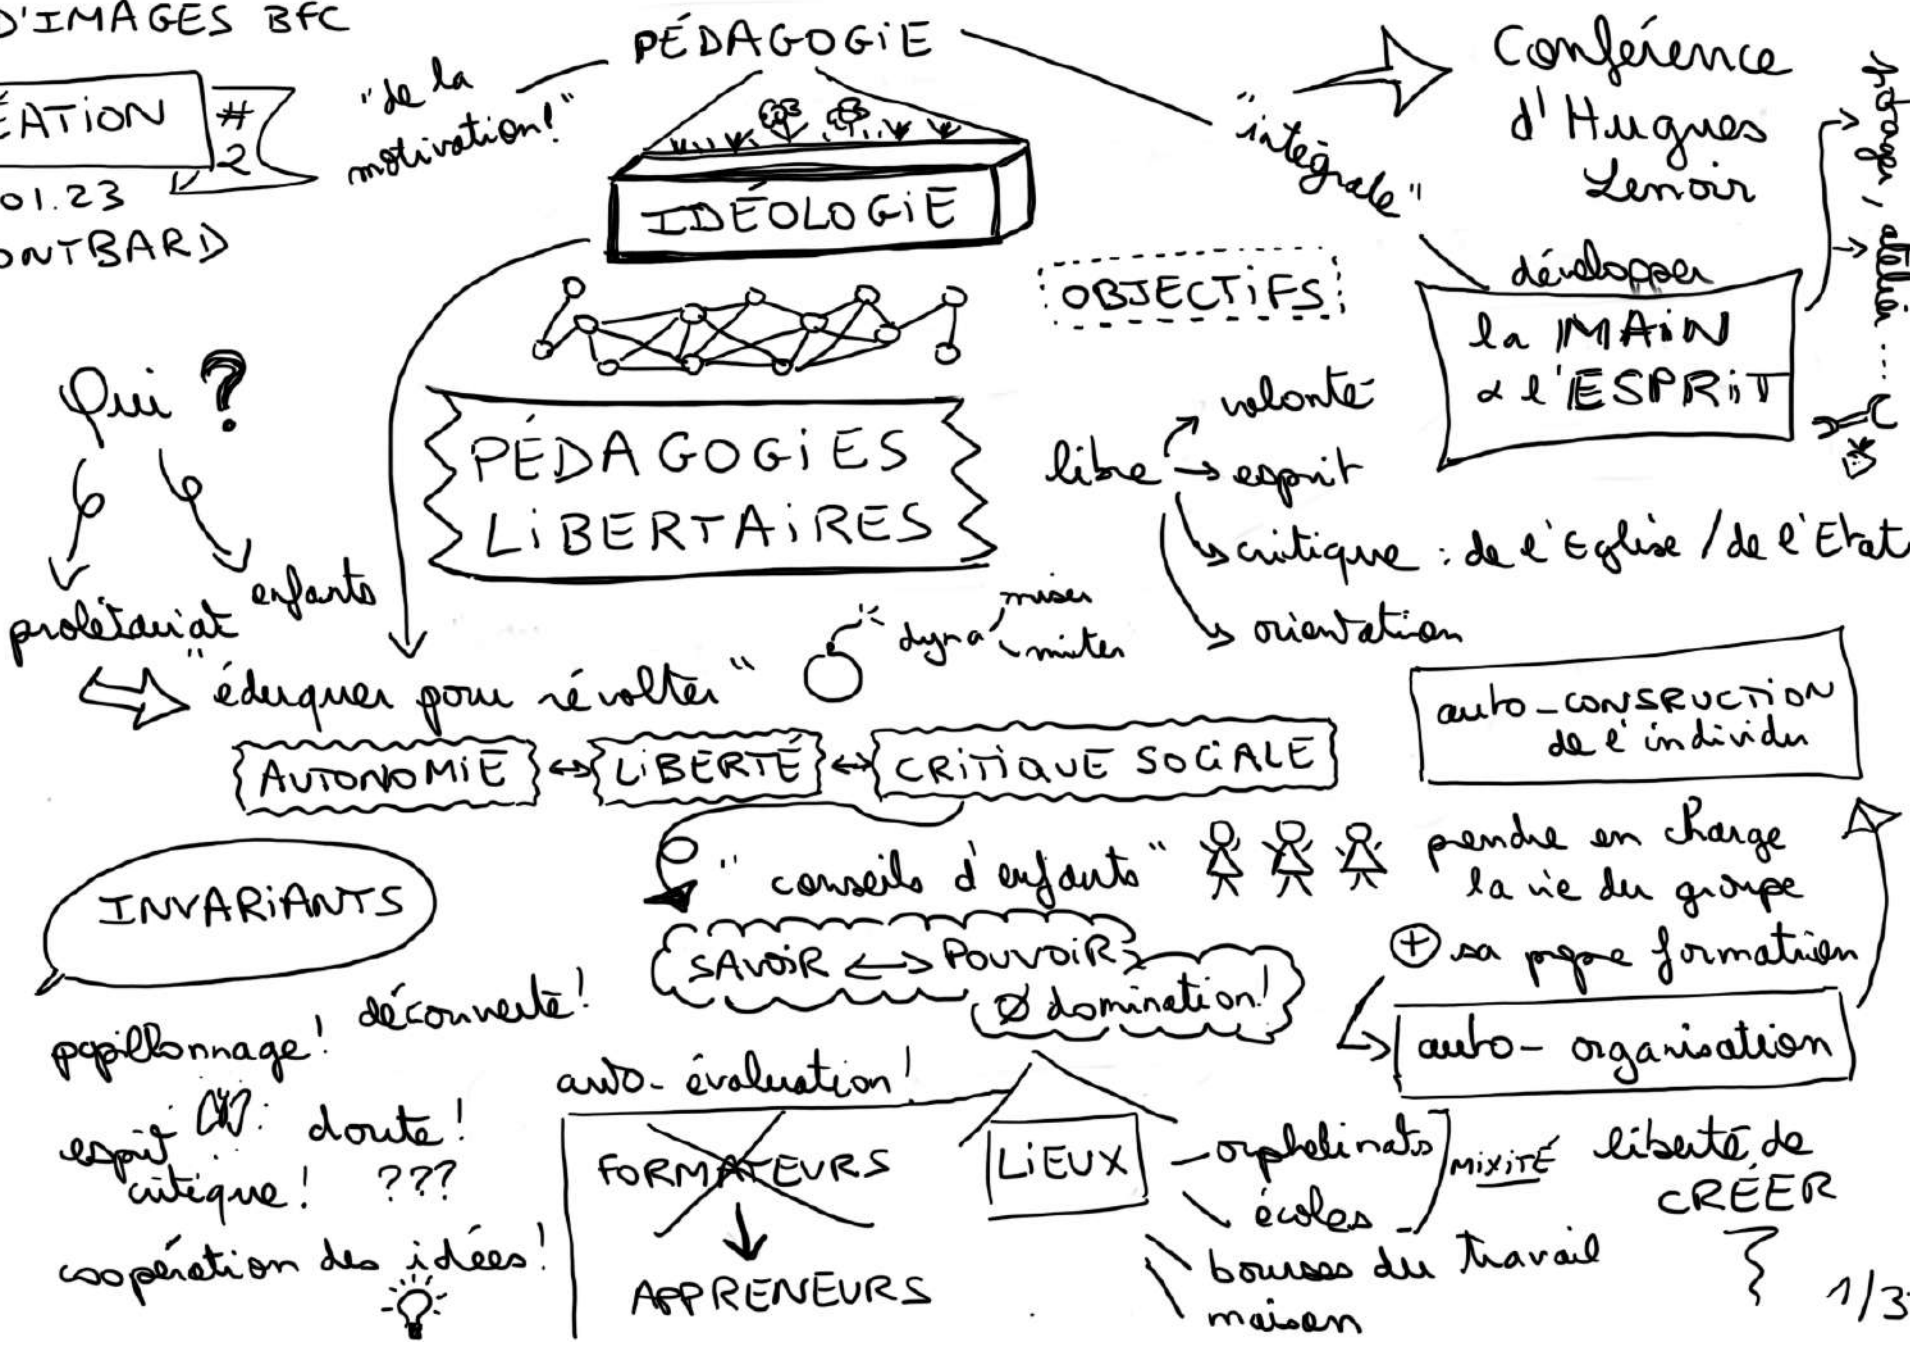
D'IMAGES BFC

ÉATION #2

01.23
ONTBARD

"de la motivation!"

PÉDAGOGIE

IDÉOLOGIE

"intégrale"

Conférence d'Hugues Lenoir

développer la MAIN & l'ESPRIT

jardin, atelier...

OBJECTIFS

Qui ?

PÉDAGOGIES LIBERTAIRES

libre → volonté
→ esprit
critique : de l'Eglise / de l'Etat
orientation

prolétariat enfants

"éduquer pour révolter"

dyna- mises mutes

auto-CONSTRUCTION de l'individu

AUTONOMIE ↔ LIBERTÉ ↔ CRITIQUE SOCIALE

"conseils d'enfants"

prendre en charge la vie du groupe
⊕ sa propre formation

INVARIANTS

SAVOIR ↔ POUVOIR
Ø domination!

auto- organisation

papillonnage! découverte!

auto- évaluation!

esprit critique! doute! ???

coopération des idées!

FORMATEURS → APPRENEURS

LIEUX
orphelinats
écoles
bourses du travail
maison

MIXITÉ

liberté de CRÉER

1/3